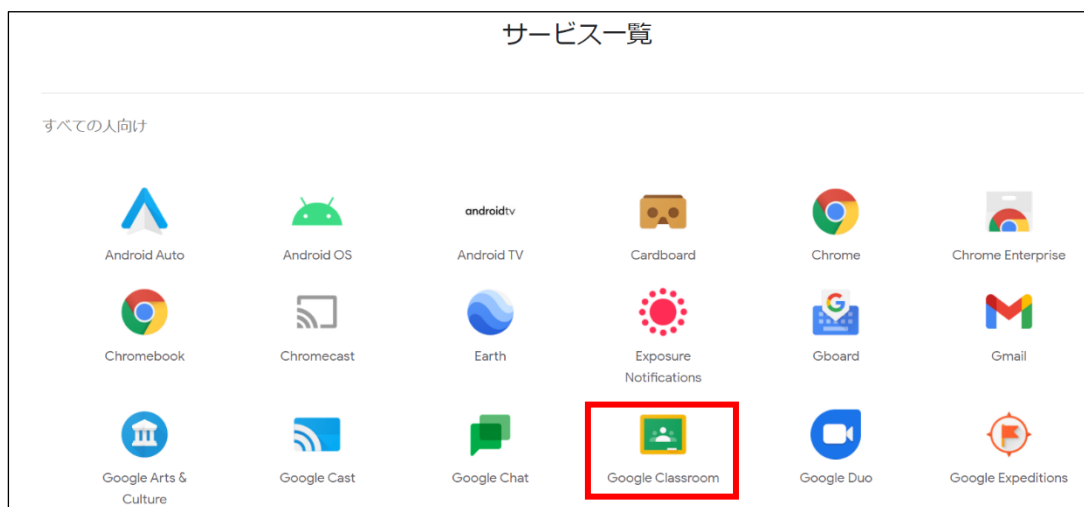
サービス一覧

すべての人向け

androidtv

Android Auto
Android OS
Android TV
Cardboard
Chrome
Chrome Enterprise
Chromebook
Chromecast
Earth
Exposure Notifications
Gboard
Gmail
Google Arts & Culture
Google Cast
Google Chat
Google Classroom
Google Duo
Google Expeditions